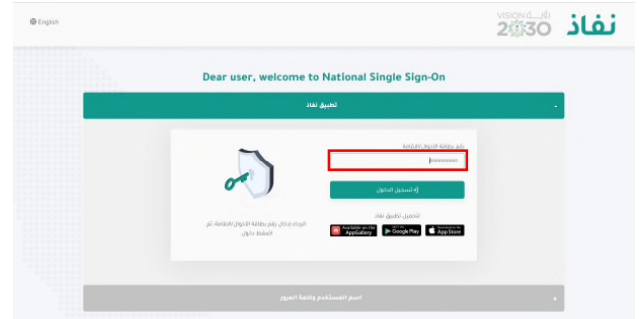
English

VISION رؤية 2030

نفاذ

Dear user, welcome to National Single Sign-On

تطبيق نفاذ

رقم بطاقة الأحوال/الإقامة

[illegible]

تسجيل الدخول

لتحميل تطبيق نفاذ

Available on AppGallery

Google Play

App Store

الرجاء إدخال رقم بطاقة الأحوال/الإقامة ثم الضغط دخول

اسم المستخدم وكلمة المرور